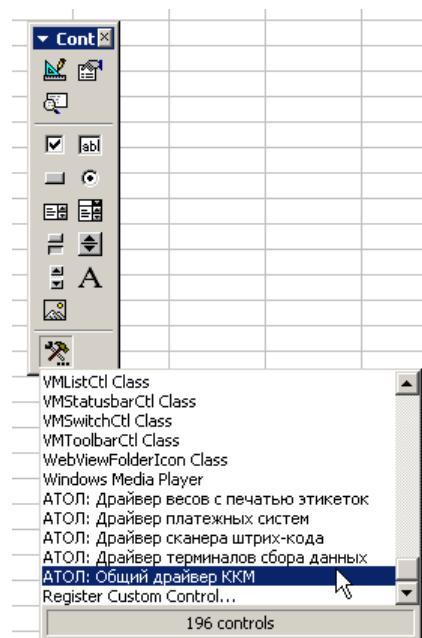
Cont

abl

A

VMListCtl Class
VMStatusbarCtl Class
VMSwitchCtl Class
VMToolbarCtl Class
WebViewFolderIcon Class
Windows Media Player
АТОЛ: Драйвер весов с печатью этикеток
АТОЛ: Драйвер платежных систем
АТОЛ: Драйвер сканера штрих-кода
АТОЛ: Драйвер терминалов сбора данных
АТОЛ: Общий драйвер ККМ
Register Custom Control...

196 controls